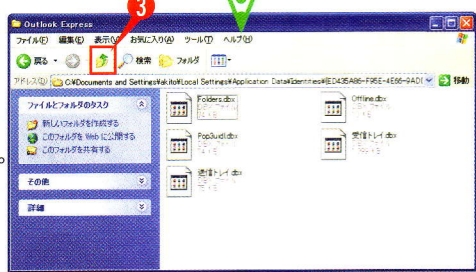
3

Outlook Express

ファイル(F) 編集(E) 表示(V) お気に入り(A) ツール(T) ヘルプ(H)

戻る 検索 フォルダ

アドレス(D) C:¥Documents and Settings¥akito¥Local Settings¥Application Data¥Identities¥{ED435A86-F95E-4E66-9AD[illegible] 移動

ファイルとフォルダのタスク

新しいフォルダを作成する

このフォルダを Web に公開する

このフォルダを共有する

その他

詳細

Folders.dbx

Offline.dbx

Pop3uidl.dbx

受信トレイ.dbx

送信トレイ.dbx